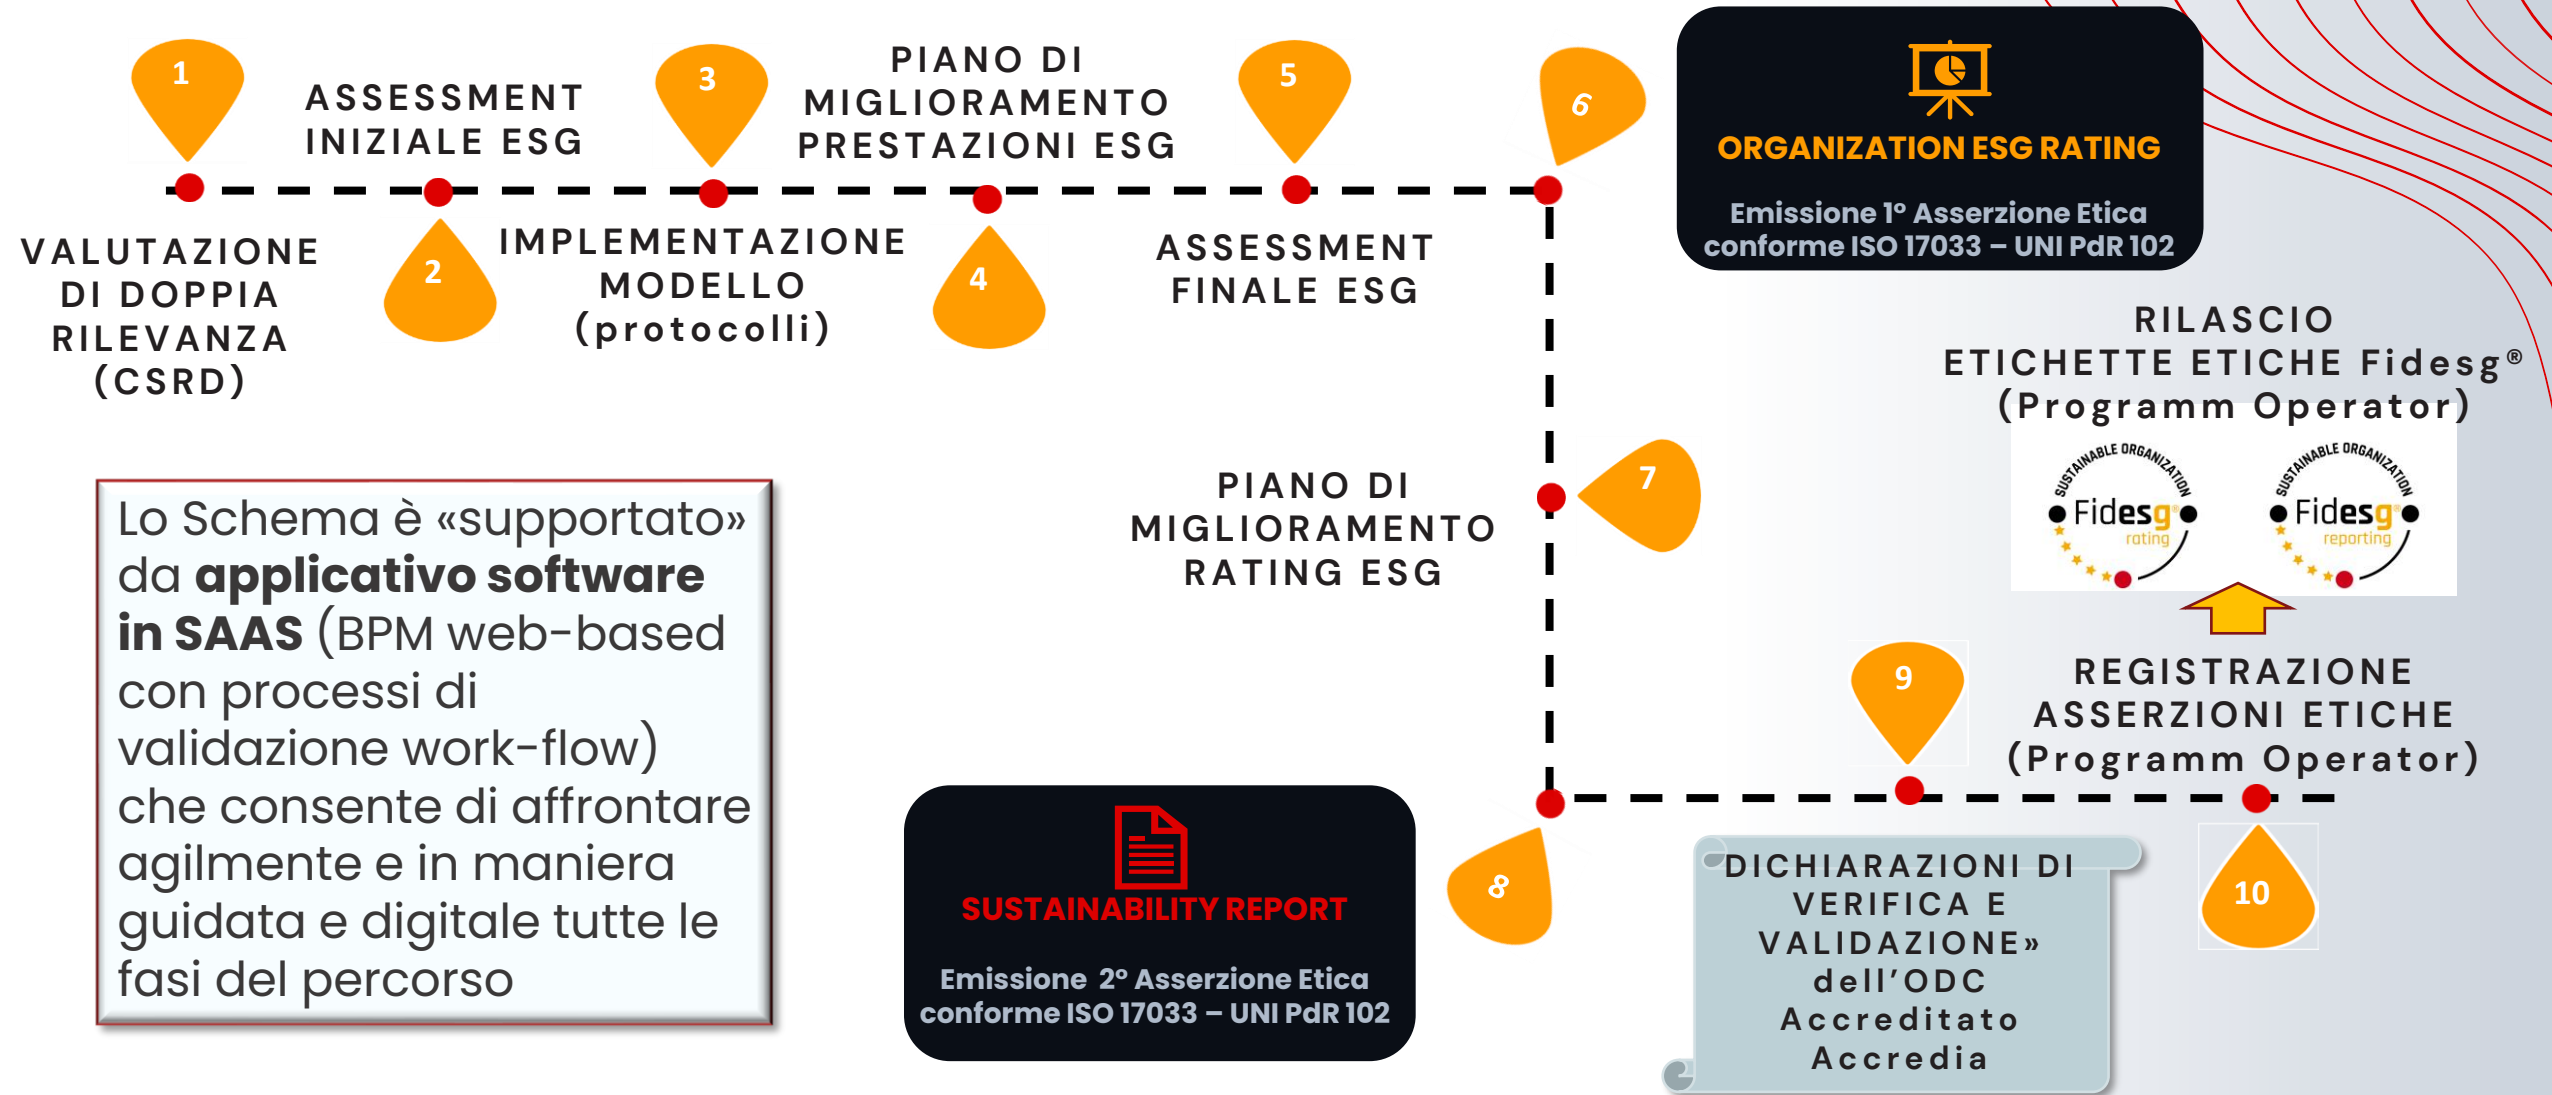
1

ASSESSMENT INIZIALE ESG

3

PIANO DI MIGLIORAMENTO PRESTAZIONI ESG

5

6

ORGANIZATION ESG RATING

Emissione 1° Asserzione Etica conforme ISO 17033 – UNI PdR 102

VALUTAZIONE DI DOPPIA RILEVANZA (CSRD)

2

IMPLEMENTAZIONE MODELLO (protocolli)

4

ASSESSMENT FINALE ESG

RILASCIO ETICHETTE ETICHE Fidesg® (Programm Operator)

SUSTAINABLE ORGANIZATION Fidesg rating

SUSTAINABLE ORGANIZATION Fidesg reporting

PIANO DI MIGLIORAMENTO RATING ESG

7

Lo Schema è «supportato» da **applicativo software in SAAS** (BPM web-based con processi di validazione work-flow) che consente di affrontare agilmente e in maniera guidata e digitale tutte le fasi del percorso

9

REGISTRAZIONE ASSERZIONI ETICHE (Programm Operator)

SUSTAINABILITY REPORT

Emissione 2° Asserzione Etica conforme ISO 17033 – UNI PdR 102

8

DICHIARAZIONI DI VERIFICA E VALIDAZIONE» dell'ODC Accreditato Accredia

10